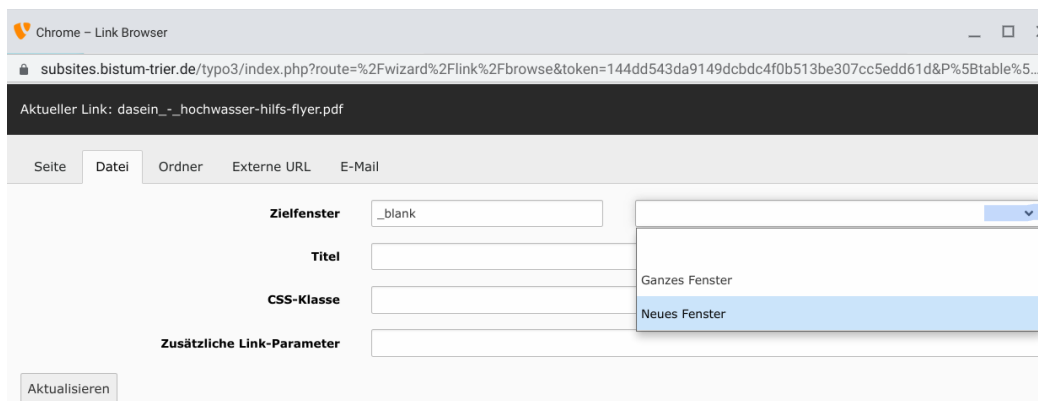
Chrome – Link Browser

subsites.bistum-trier.de/typo3/index.php?route=%2Fwizard%2Flink%2Fbrowse&token=144dd543da9149dcbdc4f0b513be307cc5edd61d&P%5Btable%5...

Aktueller Link: dasein_-_hochwasser-hilfs-flyer.pdf

Seite | Datei | Ordner | Externe URL | E-Mail

Zielfenster _blank

Titel

CSS-Klasse

Zusätzliche Link-Parameter

Ganzes Fenster

Neues Fenster

Aktualisieren